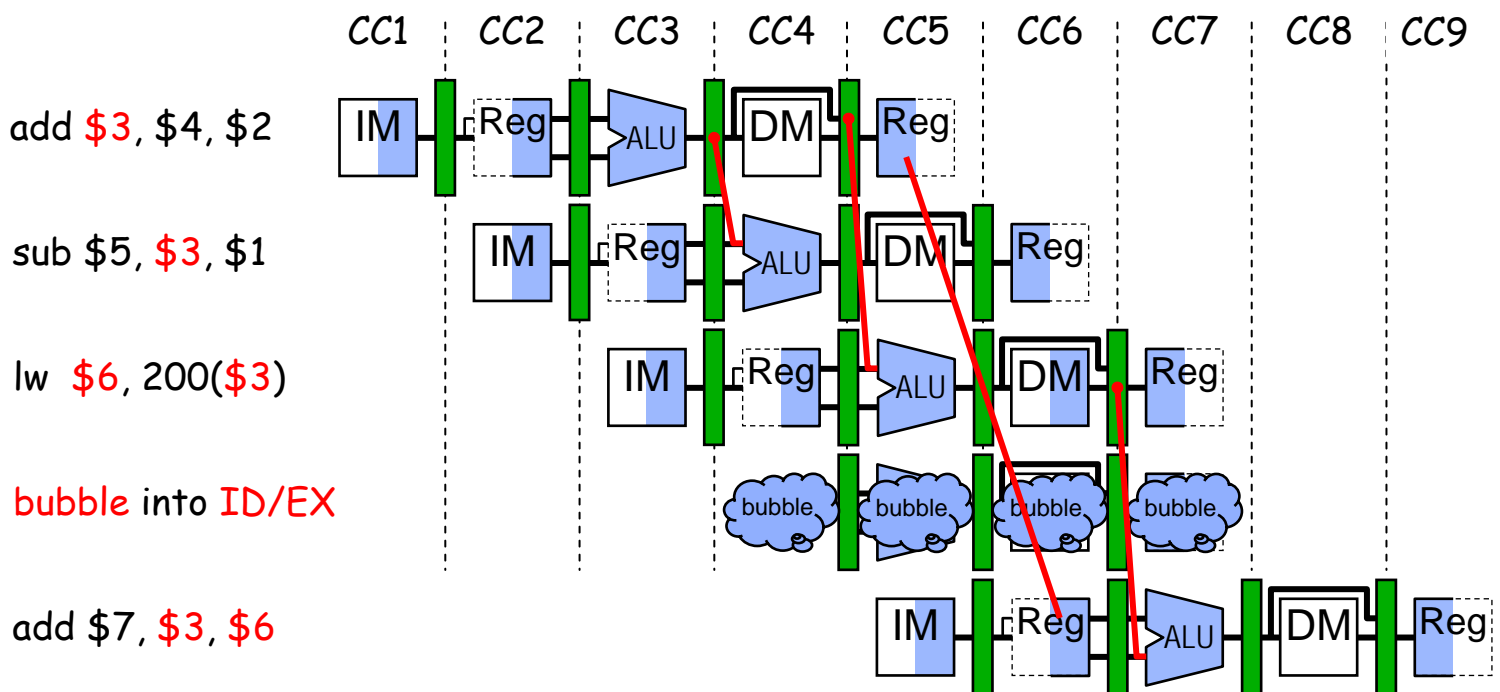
CC1 CC2 CC3 CC4 CC5 CC6 CC7 CC8 CC9

add $3, $4, $2
IM Reg ALU DM Reg

sub $5, $3, $1
IM Reg ALU DM Reg

lw $6, 200($3)
IM Reg ALU DM Reg

bubble into ID/EX
bubble bubble bubble bubble

add $7, $3, $6
IM Reg ALU DM Reg